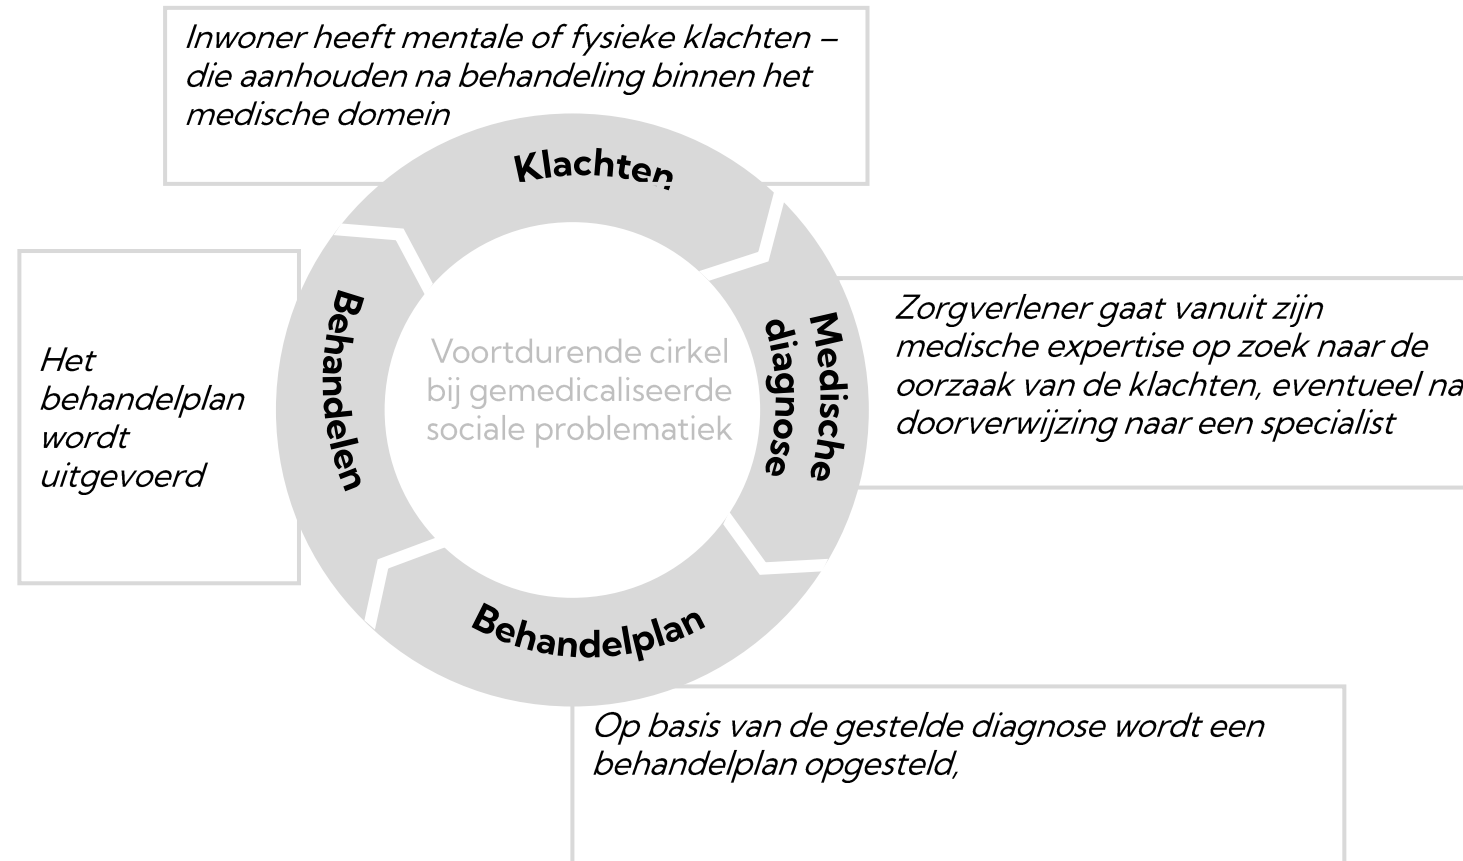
Inwoner heeft mentale of fysieke klachten – die aanhouden na behandeling binnen het medische domein

Klachten

Medische diagnose

Zorgverlener gaat vanuit zijn medische expertise op zoek naar de oorzaak van de klachten, eventueel na doorverwijzing naar een specialist

Het behandelplan wordt uitgevoerd

Behandelen

Voortdurende cirkel bij gemedicaliseerde sociale problematiek

Behandelplan

Op basis van de gestelde diagnose wordt een behandelplan opgesteld,